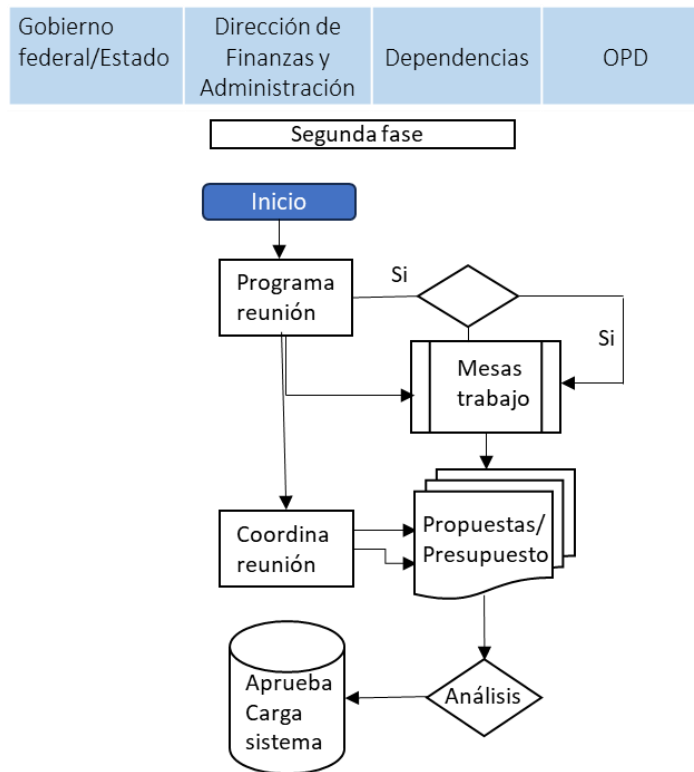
| Gobierno federal/Estado | Dirección de Finanzas y Administración | Dependencias | OPD |
|---|---|---|---|

Segunda fase

Inicio

Programa reunión

Si

Si

Mesas trabajo

Coordina reunión

Propuestas/ Presupuesto

Aprueba Carga sistema

Análisis